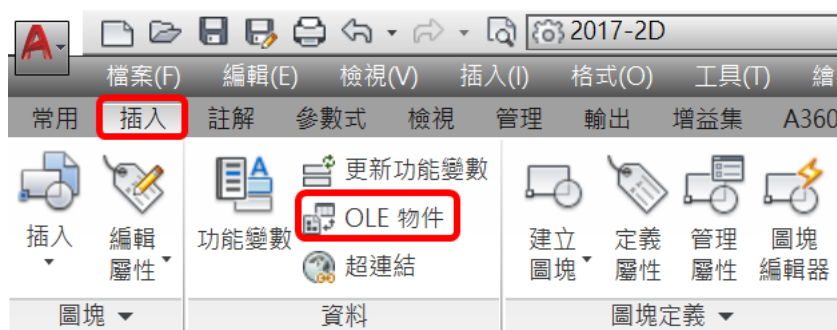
2017-2D

檔案(F) 編輯(E) 檢視(V) 插入(I) 格式(O) 工具(T) 繪

常用 插入 註解 參數式 檢視 管理 輸出 增益集 A360

插入 編輯屬性 功能變數 更新功能變數 OLE 物件 超連結 建立圖塊 定義屬性 管理屬性 圖塊編輯器

圖塊 ▾ 資料 圖塊定義 ▾